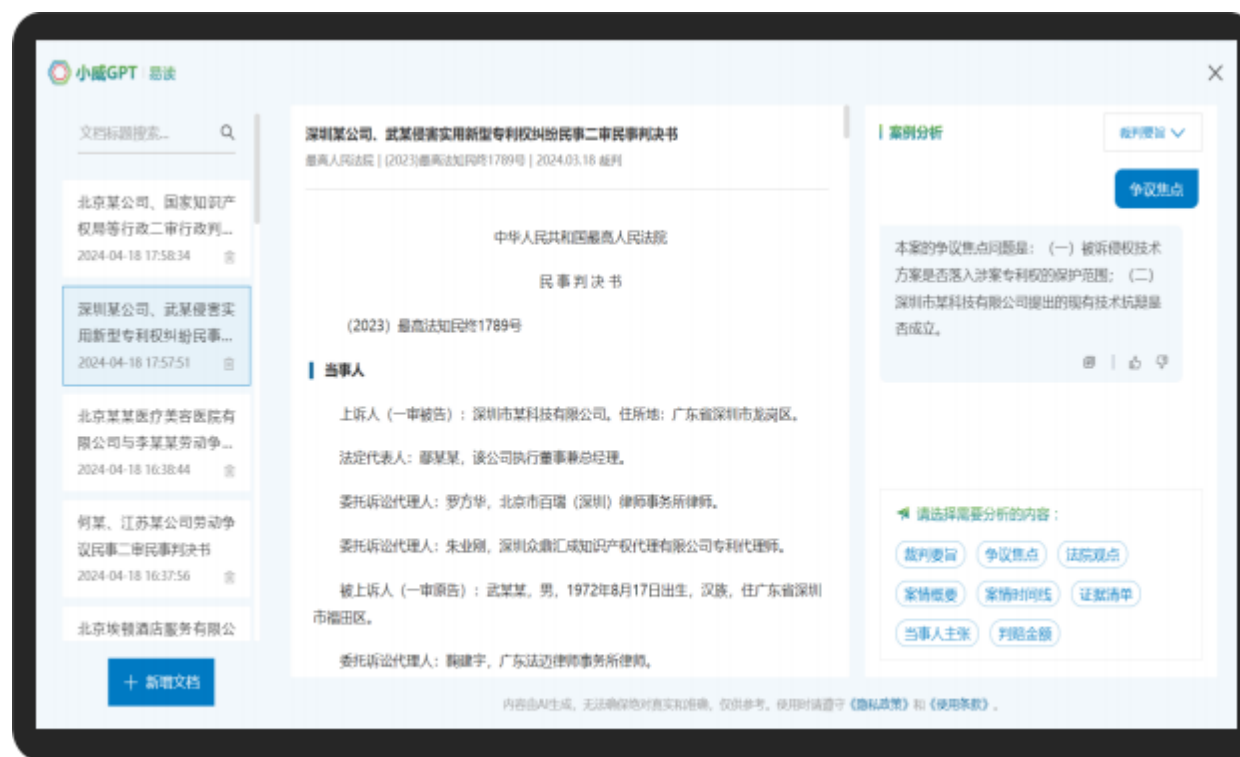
小威GPT | 易读

×

文档标题搜索...

北京某公司、国家知识产权局等行政二审行政判...
2024-04-18 17:58:34

深圳某公司、武某侵害实用新型专利权纠纷民事...
2024-04-18 17:57:51

北京某某医疗美容医院有限公司与李某某劳动争...
2024-04-18 16:38:44

何某、江苏某公司劳动争议民事二审民事判决书
2024-04-18 16:37:56

北京埃顿酒店服务有限公

+ 新增文档

深圳某公司、武某侵害实用新型专利权纠纷民事二审民事判决书

最高人民法院 | (2023)最高法知民终1789号 | 2024.03.18 裁判

中华人民共和国最高人民法院

民事判决书

(2023)最高法知民终1789号

当事人

上诉人(一审被告):深圳市某科技有限公司。住所地:广东省深圳市龙岗区。

法定代表人:邵某某,该公司执行董事兼总经理。

委托诉讼代理人:罗方华,北京市百瑞(深圳)律师事务所律师。

委托诉讼代理人:朱业刚,深圳众鼎汇成知识产权代理有限公司专利代理师。

被上诉人(一审原告):武某某,男,1972年8月17日出生,汉族,住广东省深圳市福田区。

委托诉讼代理人:鞠建宇,广东法迈律师事务所律师。

案例分析

裁判要旨

争议焦点

本案的争议焦点问题是:(一)被诉侵权技术方案是否落入涉案专利权的保护范围;(二)深圳市某科技有限公司提出的现有技术抗辩是否成立。

请选择需要分析的内容:

裁判要旨 争议焦点 法院观点
案情概要 案情时间线 证据清单
当事人主张 判赔金额

内容由AI生成,无法确保信息真实和准确,仅供参考。使用时请遵守《隐私政策》和《使用条款》。